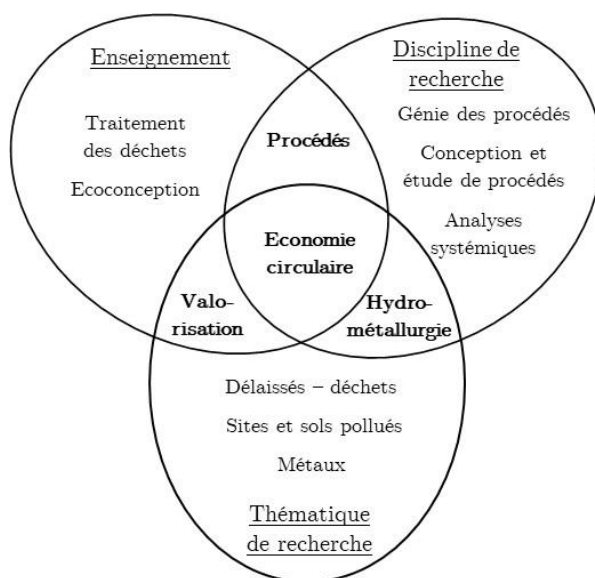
Enseignement

Traitement des déchets

Ecoconception

Discipline de recherche

Génie des procédés

Conception et étude de procédés

Analyses systémiques

Procédés

Economie circulaire

Valorisation

Hydrométallurgie

Délaissés – déchets

Sites et sols pollués

Métaux

Thématique de recherche